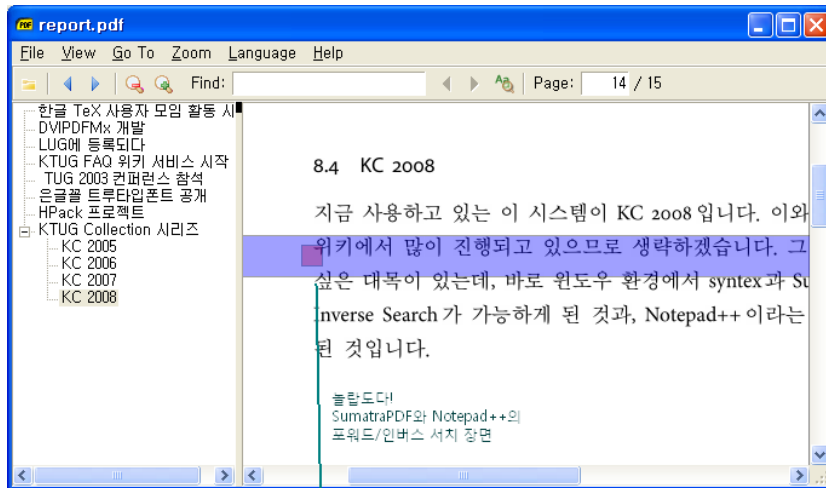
report.pdf

File View Go To Zoom Language Help

Find: Page: 14 / 15

한글 TeX 사용자 모임 활동 시
DVIPDFMx 개발
LUG에 등록되다
KTUG FAQ 위키 서비스 시작
TUG 2003 컨퍼런스 참석
은글꼴 트루타입폰트 공개
HPack 프로젝트
KTUG Collection 시리즈
KC 2005
KC 2006
KC 2007
KC 2008

8.4 KC 2008

지금 사용하고 있는 이 시스템이 KC 2008 입니다. 이와
위키에서 많이 진행되고 있으므로 생략하겠습니다. 그
싶은 대목이 있는데, 바로 윈도우 환경에서 syntex과 Su
Inverse Search 가 가능하게 된 것과, Notepad++ 이라는
된 것입니다.

놀랍도다!
SumatraPDF와 Notepad++의
포워드/인버스 서치 장면